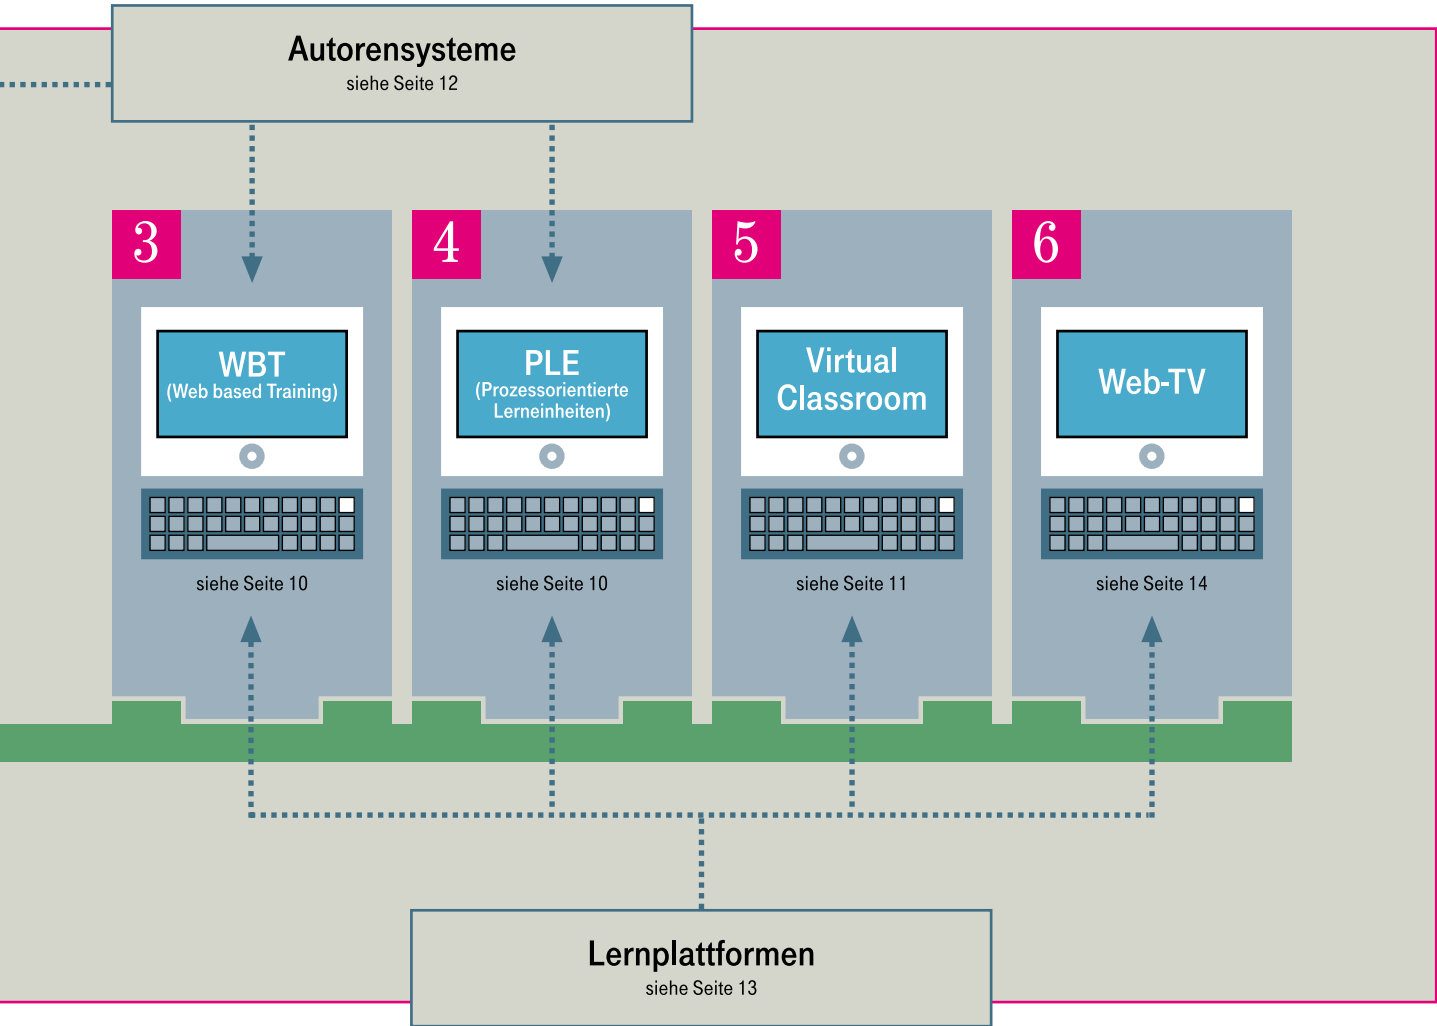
Autorensysteme
siehe Seite 12

3

WBT
(Web based Training)

siehe Seite 10

4

PLE
(Prozessorientierte Lerneinheiten)

siehe Seite 10

5

Virtual Classroom

siehe Seite 11

6

Web-TV

siehe Seite 14

Lernplattformen
siehe Seite 13